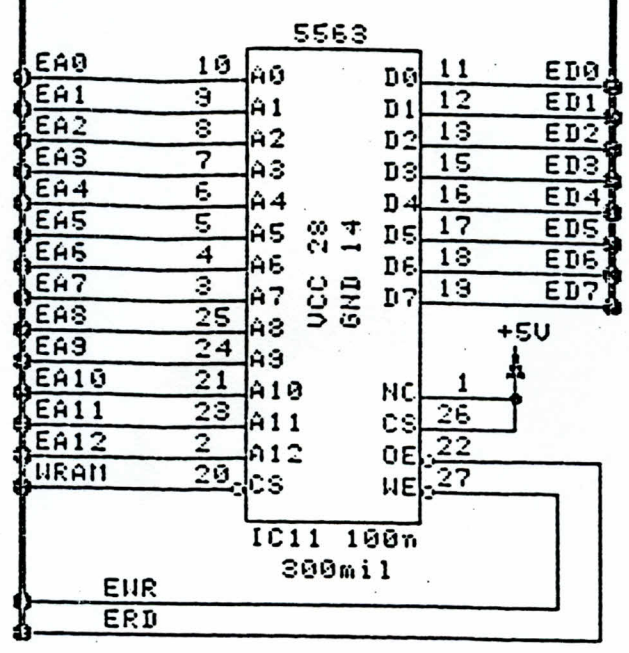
5563

EA0 10 A0
EA1 9 A1
EA2 8 A2
EA3 7 A3
EA4 6 A4
EA5 5 A5
EA6 4 A6
EA7 3 A7
EA8 25 A8
EA9 24 A9
EA10 21 A10
EA11 23 A11
EA12 2 A12
WRAM 20 CS

VCC 28
GND 14

D0 11 ED0
D1 12 ED1
D2 13 ED2
D3 15 ED3
D4 16 ED4
D5 17 ED5
D6 18 ED6
D7 19 ED7

+5V

NC 1
CS 26
OE 22
WE 27

IC11 100n
300mil

EWR
ERD